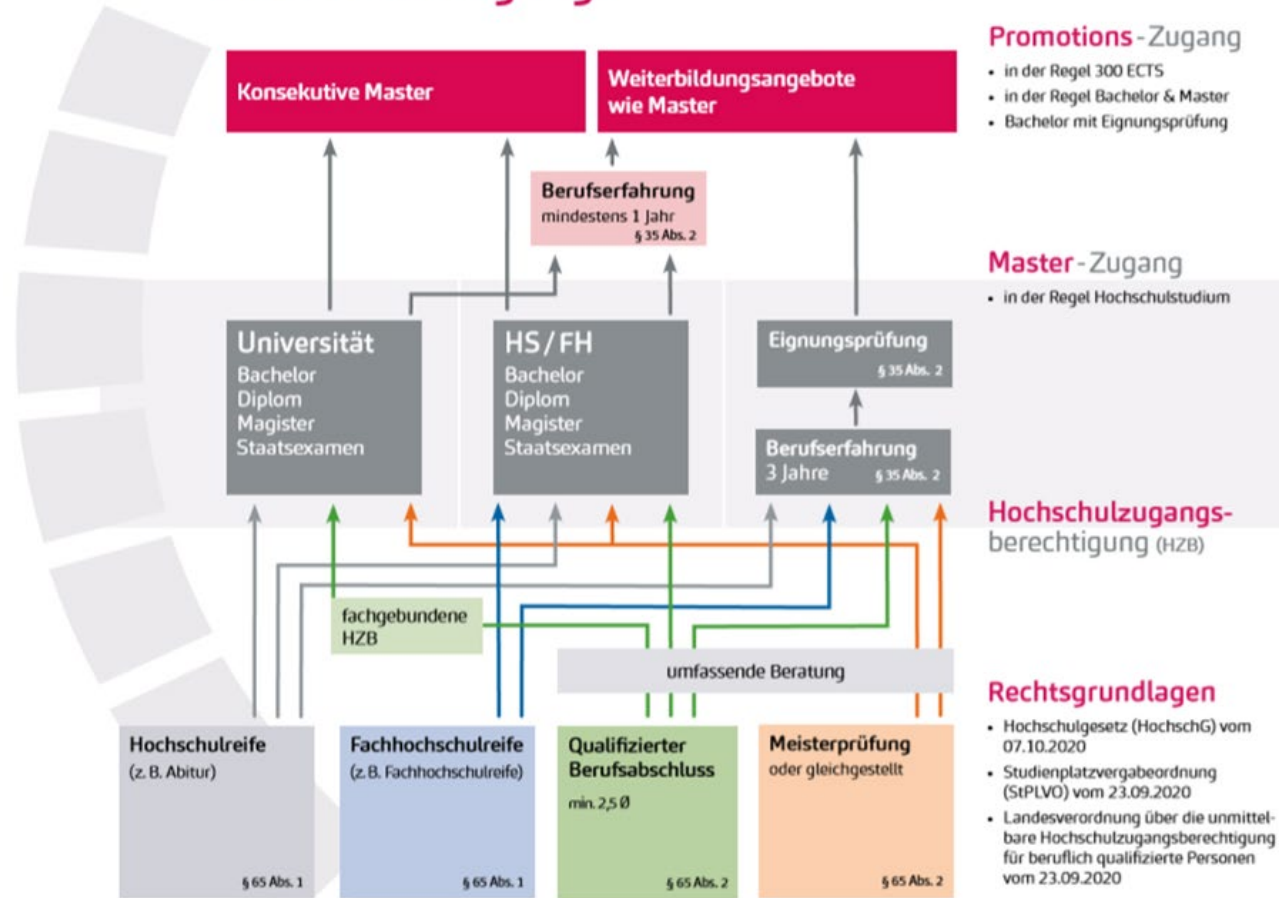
Konsekutive Master

Weiterbildungsangebote wie Master

Berufserfahrung
mindestens 1 Jahr
§ 35 Abs. 2

Promotions-Zugang
• in der Regel 300 ECTS
• in der Regel Bachelor & Master
• Bachelor mit Eignungsprüfung

Master-Zugang
• in der Regel Hochschulstudium

Universität
Bachelor
Diplom
Magister
Staatsexamen

HS / FH
Bachelor
Diplom
Magister
Staatsexamen

Eignungsprüfung
§ 35 Abs. 2

Berufserfahrung
3 Jahre
§ 35 Abs. 2

Hochschulzugangsberechtigung (HZB)

fachgebundene HZB

umfassende Beratung

Hochschulreife
(z. B. Abitur)
§ 65 Abs. 1

Fachhochschulreife
(z. B. Fachhochschulreife)
§ 65 Abs. 1

Qualifizierter Berufsabschluss
min. 2,5 Ø
§ 65 Abs. 2

Meisterprüfung
oder gleichgestellt
§ 65 Abs. 2

Rechtsgrundlagen
• Hochschulgesetz (HochschG) vom 07.10.2020
• Studienplatzvergabeordnung (StPLVO) vom 23.09.2020
• Landesverordnung über die unmittelbare Hochschulzugangsberechtigung für beruflich qualifizierte Personen vom 23.09.2020